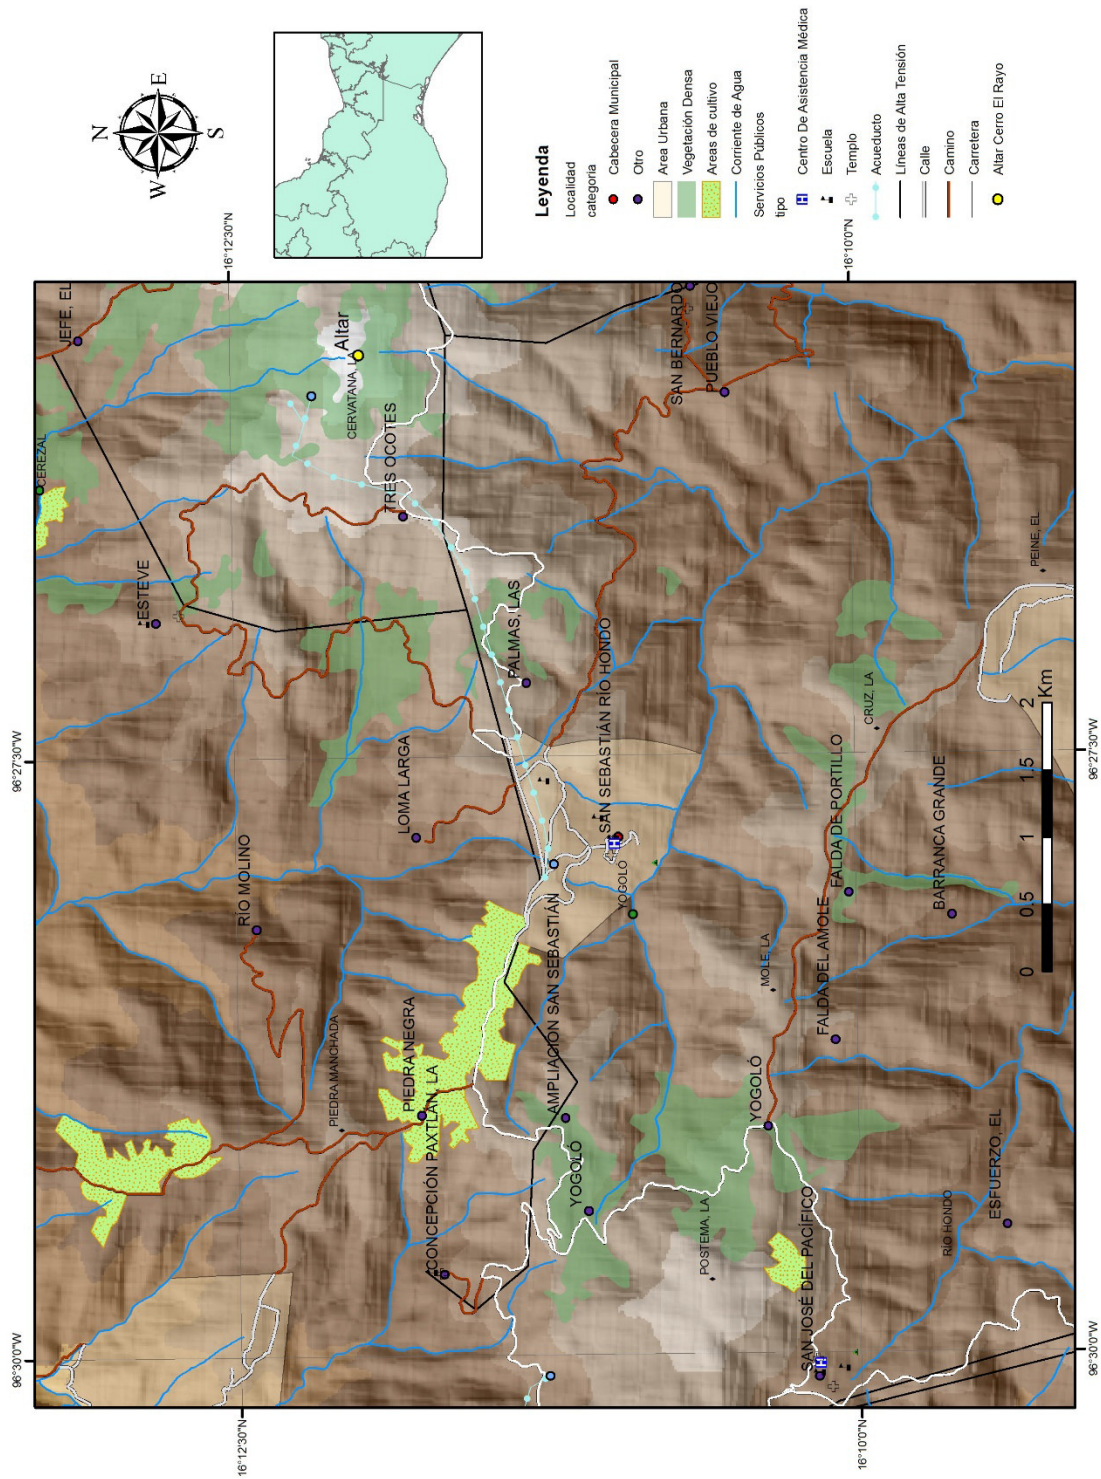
N
E
S
W

Leyenda
Localidad
categoria
Cabecera Municipal
Otro
Area Urbana
Vegetación Densa
Areas de cultivo
Corriente de Agua
Servicios Públicos
tipo
Centro De Asistencia Médica
Escuela
Templo
Acueducto
Líneas de Alta Tensión
Calle
Camino
Carretera
Altar Cerro El Rayo

16°12'30"N
16°10'0"N
96°27'30"W
96°30'0"W

JEFE, EL
CEREZAL
ESTEVE
Altar
CERVATANA, LA
TRES OCOTES
SAN BERNARDO
PUEBLO VIEJO
PEINE, EL
PALMAS, LAS
SAN SEBASTIÁN RÍO HONDO
LOMA LARGA
CRUZ, LA
FALDA DE PORTILLO
BARRANCA GRANDE
RÍO MOLINO
YOGOLÓ
AMPLIACIÓN SAN SEBASTIÁN
MOLE, LA
FALDA DEL AMOLE
PIEDRA MANCHADA
PIEDRA NEGRA
PAXTLÁN, LA
CONCEPCIÓN
YOGOLÓ
YOGOLÓ
POSTEMA, LA
RÍO HONDO
ESFUERZO, EL
SAN JOSÉ DEL PACÍFICO

0 0.5 1 1.5 2 Km